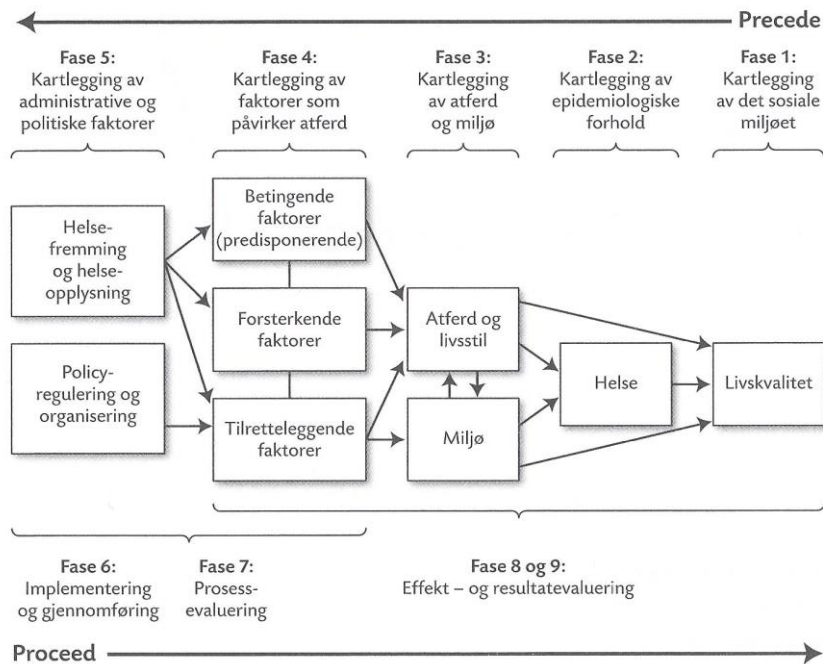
Precede

Fase 5:
Kartlegging av administrative og politiske faktorer

Fase 4:
Kartlegging av faktorer som påvirker atferd

Fase 3:
Kartlegging av atferd og miljø

Fase 2:
Kartlegging av epidemiologiske forhold

Fase 1:
Kartlegging av det sosiale miljøet

Helsefremming og helseopplysning

Policyregulering og organisering

Betingende faktorer (predisponerende)

Forsterkende faktorer

Tilretteleggende faktorer

Atferd og livsstil

Miljø

Helse

Livskvalitet

Fase 6:
Implementering og gjennomføring

Fase 7:
Prosessevaluering

Fase 8 og 9:
Effekt – og resultatevaluering

Proceed